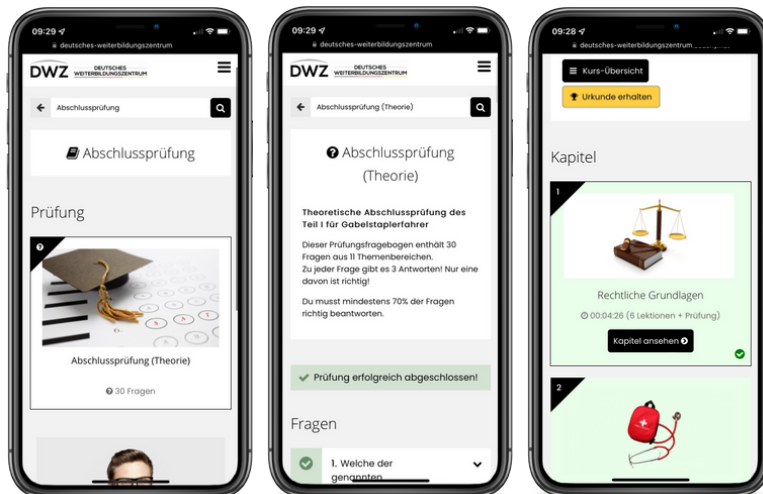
09:29
deutsches-weiterbildungszentrum

DWZ DEUTSCHES WEITERBILDUNGSZENTRUM

Abschlussprüfung

Abschlussprüfung

Prüfung

Abschlussprüfung (Theorie)

30 Fragen

09:29
deutsches-weiterbildungszentrum

DWZ DEUTSCHES WEITERBILDUNGSZENTRUM

Abschlussprüfung (Theorie)

Abschlussprüfung (Theorie)

Theoretische Abschlussprüfung des Teil 1 für Gabelstaplerfahrer

Dieser Prüfungsfragebogen enthält 30 Fragen aus 11 Themenbereichen.
Zu jeder Frage gibt es 3 Antworten! Nur eine davon ist richtig!

Du musst mindestens 70% der Fragen richtig beantworten.

Prüfung erfolgreich abgeschlossen!

Fragen

1. Welche der genannten

09:28
deutsches-weiterbildungszentrum

Kurs-Übersicht

Urkunde erhalten

Kapitel

1

Rechtliche Grundlagen

00:04:26 (6 Lektionen + Prüfung)

Kapitel ansehen

2